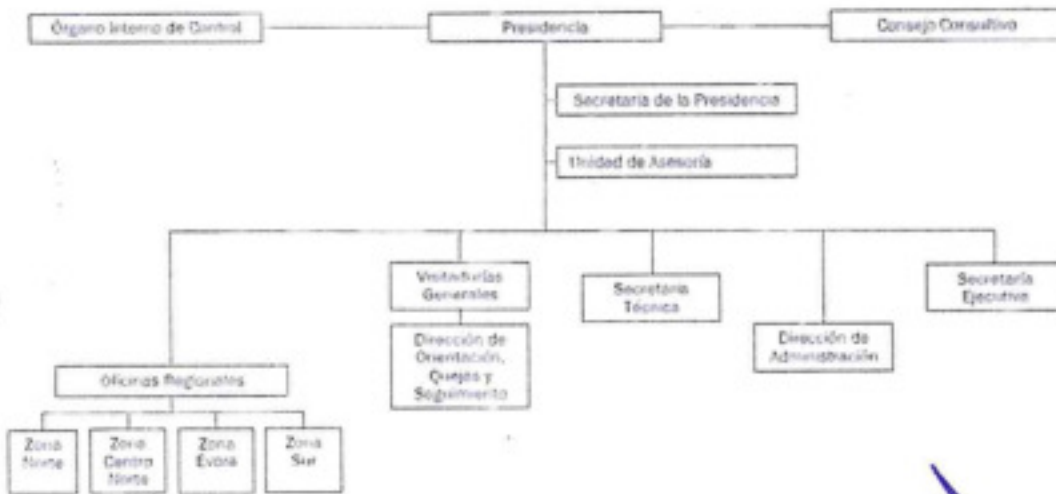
Órgano Interno de Control

Presidencia

Consejo Consultivo

Secretaría de la Presidencia

Unidad de Asesoría

Visitadurías Generales

Dirección de Orientación, Quejas y Seguimiento

Secretaría Técnica

Dirección de Administración

Secretaría Ejecutiva

Oficinas Regionales

Zona Norte

Zona Centro Norte

Zona Évora

Zona Sur